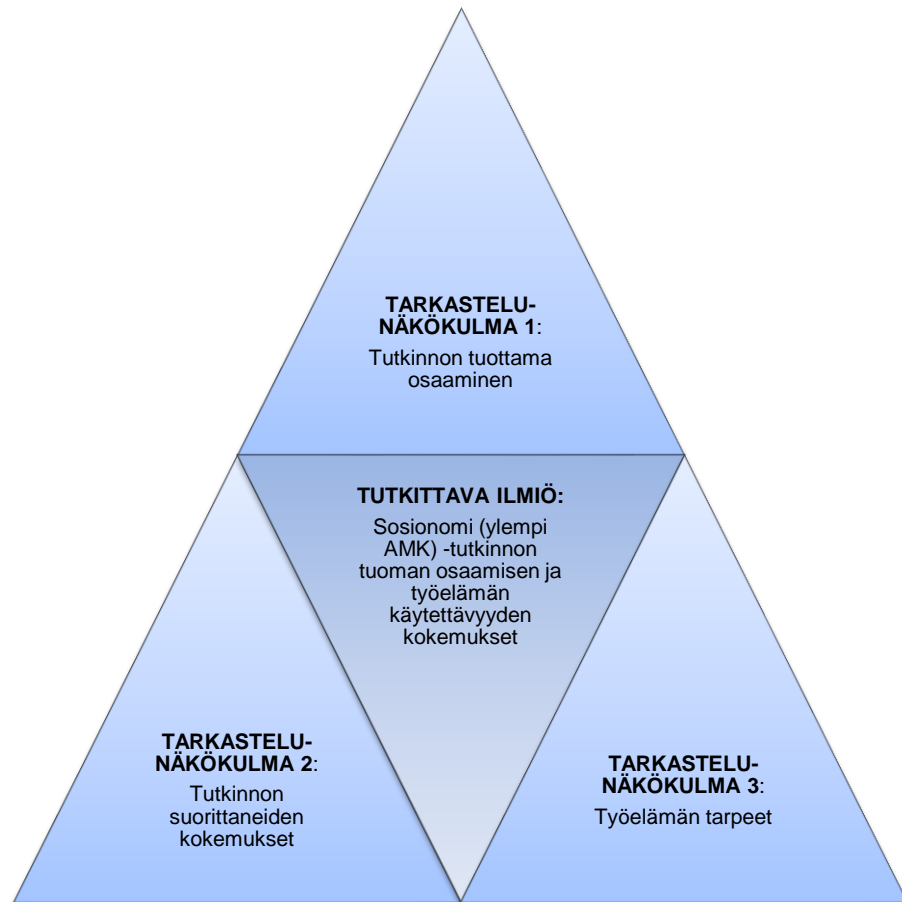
TARKASTELU-NÄKÖKULMA 1:
Tutkinnon tuottama osaaminen

TUTKITTAVA ILMIÖ:
Sosionomi (ylempi AMK) -tutkinnon tuoman osaamisen ja työelämän käytettävyyden kokemukset

TARKASTELU-NÄKÖKULMA 2:
Tutkinnon suorittaneiden kokemukset

TARKASTELU-NÄKÖKULMA 3:
Työelämän tarpeet